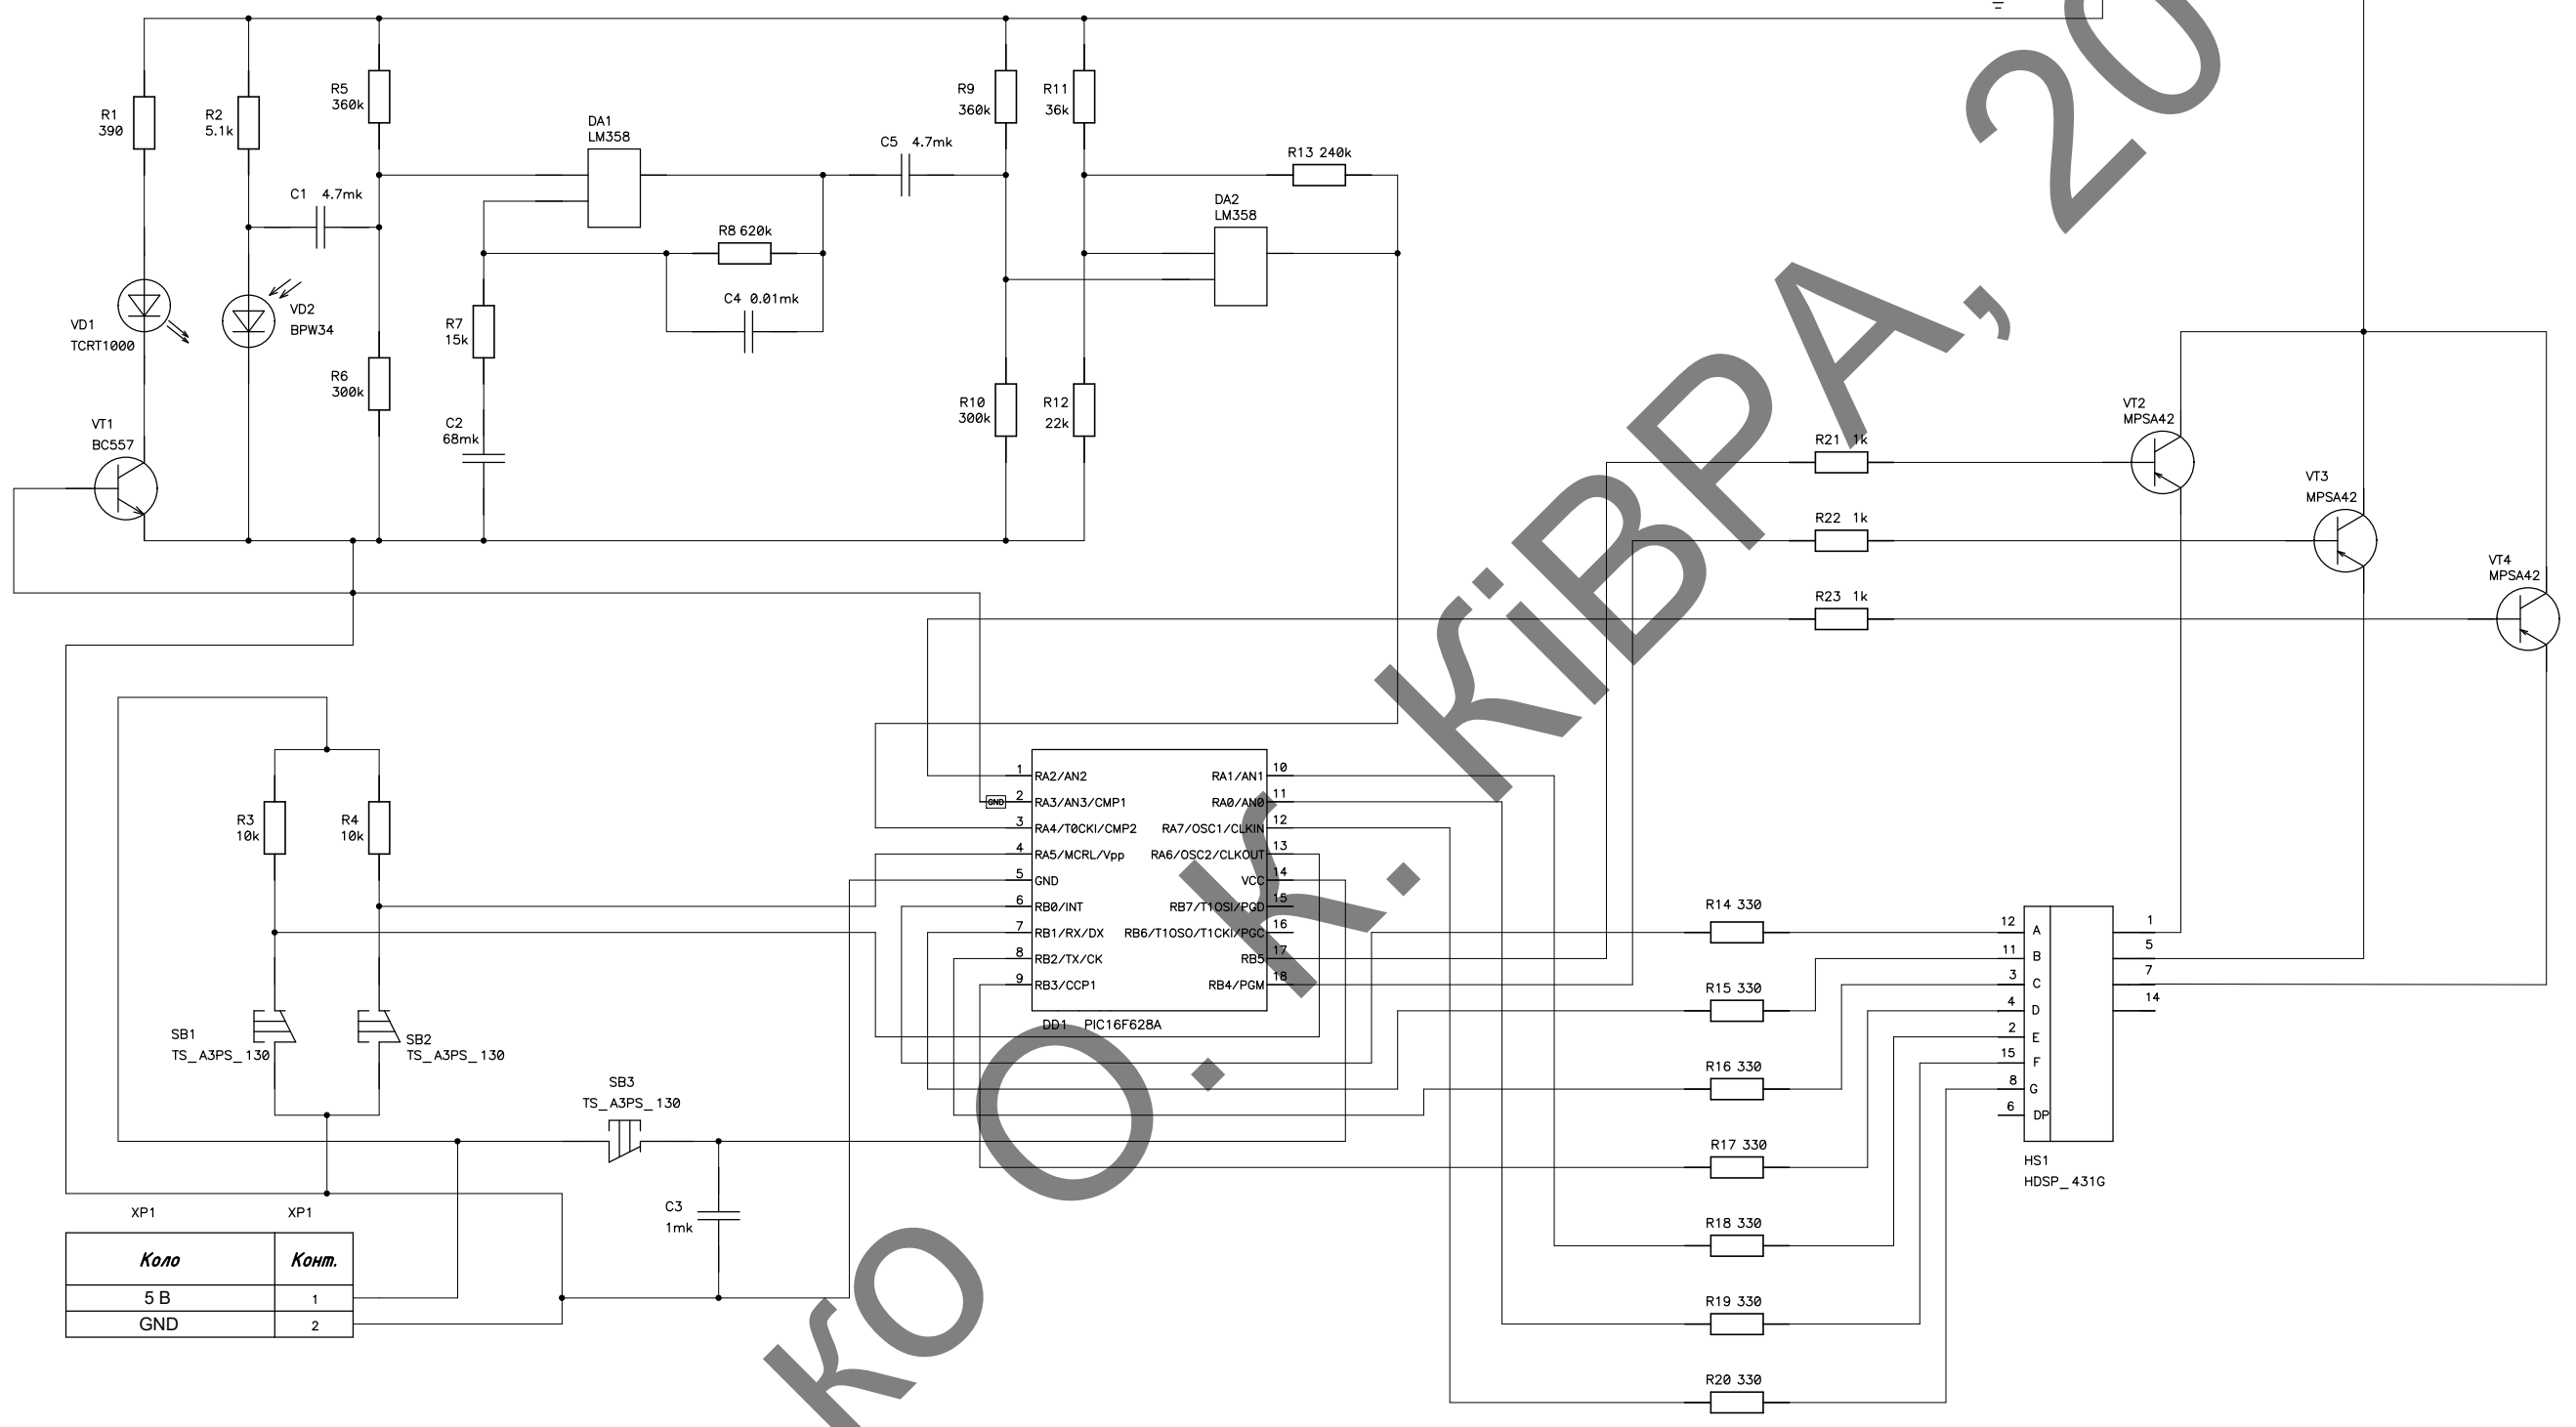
R1
390

R2
5.1k

R5
360k

DA1
LM358

C5 4.7mk

R9
360k

R11
36k

R13 240k

C1 4.7mk

DA2
LM358

R8 620k

C4 0.01mk

R7
15k

VD1
TCRT1000

VD2
BPW34

R6
300k

C2
68mk

R10
300k

R12
22k

VT1
BC557

VT2
MPSA42

R21 1k

VT3
MPSA42

R22 1k

VT4
MPSA42

R23 1k

R3
10k

R4
10k

1 RA2/AN2
2 RA3/AN3/CMP1
3 RA4/T0CKI/CMP2
4 RA5/MCRL/Vpp
5 GND
6 RB0/INT
7 RB1/RX/DX
8 RB2/TX/CK
9 RB3/CCP1

RA1/AN1 10
RA0/AN0 11
RA7/OSC1/CLKIN 12
RA6/OSC2/CLKOUT 13
VCC 14
RB7/T1OSI/PGD 15
RB6/T1OSO/T1CKI/PGC 16
RB5 17
RB4/PGM 18

GND

DD1 PIC16F628A

R14 330

R15 330

R16 330

R17 330

R18 330

R19 330

R20 330

12 A
11 B
3 C
4 D
2 E
15 F
8 G
6 DP

1
5
7
14

HS1
HDSP_431G

SB1
TS_A3PS_130

SB2
TS_A3PS_130

SB3
TS_A3PS_130

C3
1mk

XP1 XP1

| Коло | Конт. |
|---|---|
| 5 B | 1 |
| GND | 2 |

ko O. K. KiBPA, 20